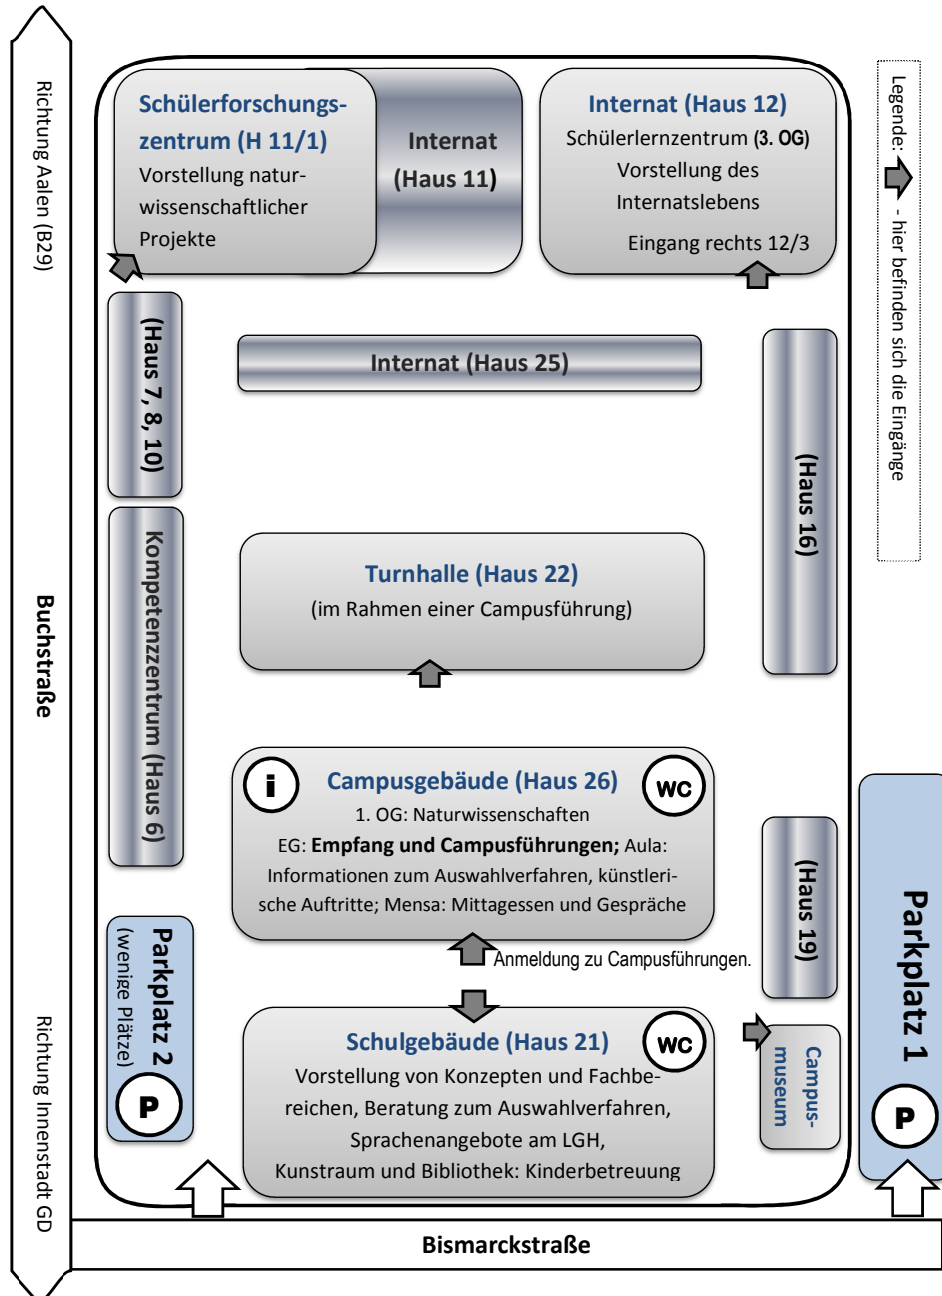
Richtung Aalen (B29)

Buchstraße

Richtung Innenstadt GD

Schülerforschungszentrum (H 11/1)
Vorstellung naturwissenschaftlicher Projekte

Internat (Haus 11)

Internat (Haus 12)
Schülerlernzentrum (3. OG)
Vorstellung des Internatslebens
Eingang rechts 12/3

Legende: - hier befinden sich die Eingänge

(Haus 7, 8, 10)

Internat (Haus 25)

(Haus 16)

Kompetenzzentrum (Haus 6)

Turnhalle (Haus 22)
(im Rahmen einer Campusführung)

i

Campusgebäude (Haus 26)
1. OG: Naturwissenschaften
EG: **Empfang und Campusführungen;** Aula: Informationen zum Auswahlverfahren, künstlerische Auftritte; Mensa: Mittagessen und Gespräche

WC

(Haus 19)

Anmeldung zu Campusführungen.

Parkplatz 2
(wenige Plätze)
P

Schulgebäude (Haus 21)
Vorstellung von Konzepten und Fachbereichen, Beratung zum Auswahlverfahren, Sprachenangebote am LGH, Kunstraum und Bibliothek: Kinderbetreuung

WC

Campusmuseum

Parkplatz 1
P

Bismarckstraße